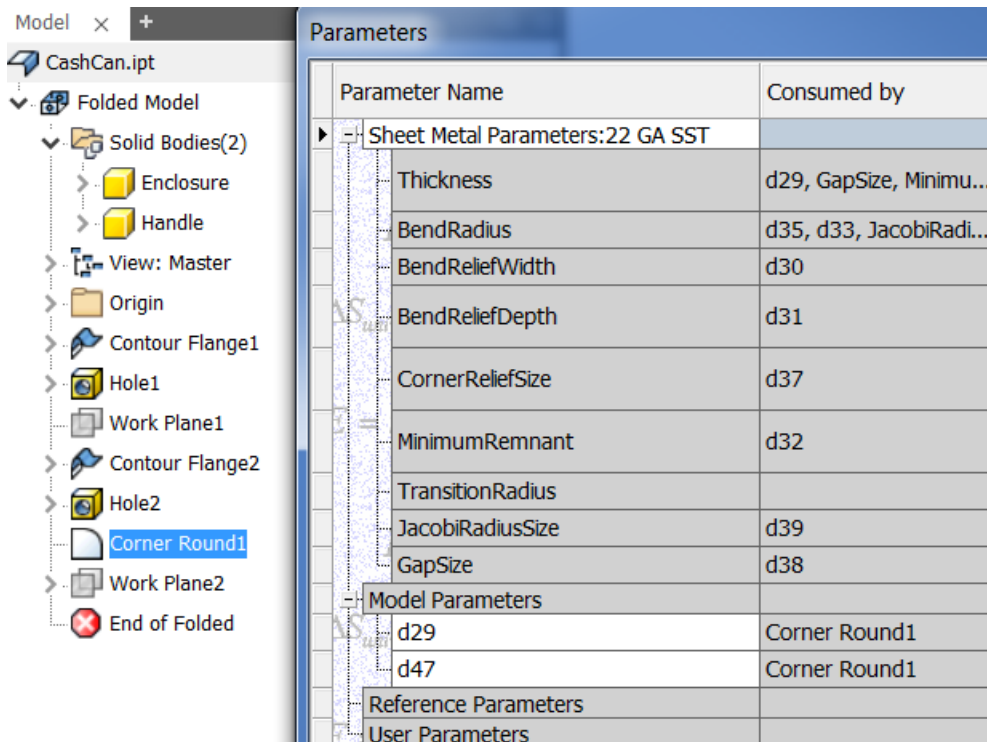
Model ✕ +

CashCan.ipt
Folded Model
Solid Bodies(2)
Enclosure
Handle
View: Master
Origin
Contour Flange1
Hole1
Work Plane1
Contour Flange2
Hole2
Corner Round1
Work Plane2
End of Folded

Parameters

| Parameter Name | Consumed by |
|---|---|
| Sheet Metal Parameters:22 GA SST | |
| Thickness | d29, GapSize, Minimu... |
| BendRadius | d35, d33, JacobiRadi... |
| BendReliefWidth | d30 |
| BendReliefDepth | d31 |
| CornerReliefSize | d37 |
| MinimumRemnant | d32 |
| TransitionRadius | |
| JacobiRadiusSize | d39 |
| GapSize | d38 |
| Model Parameters | |
| d29 | Corner Round1 |
| d47 | Corner Round1 |
| Reference Parameters | |
| User Parameters | |